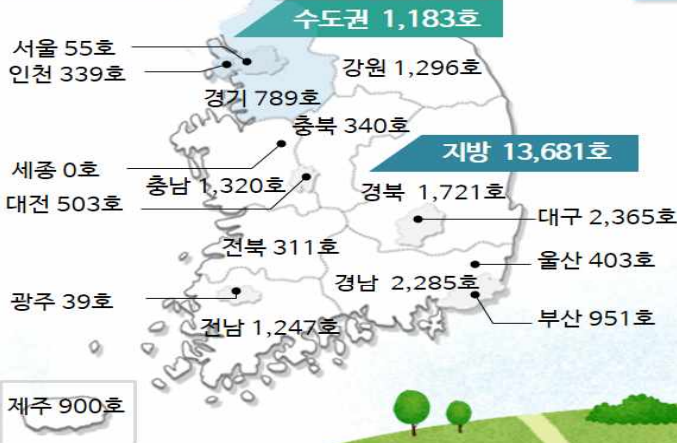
수도권 1,183호

서울 55호
인천 339호
경기 789호
강원 1,296호
충북 340호
지방 13,681호
세종 0호
충남 1,320호
대전 503호
경북 1,721호
대구 2,365호
전북 311호
울산 403호
경남 2,285호
광주 39호
부산 951호
전남 1,247호
제주 900호